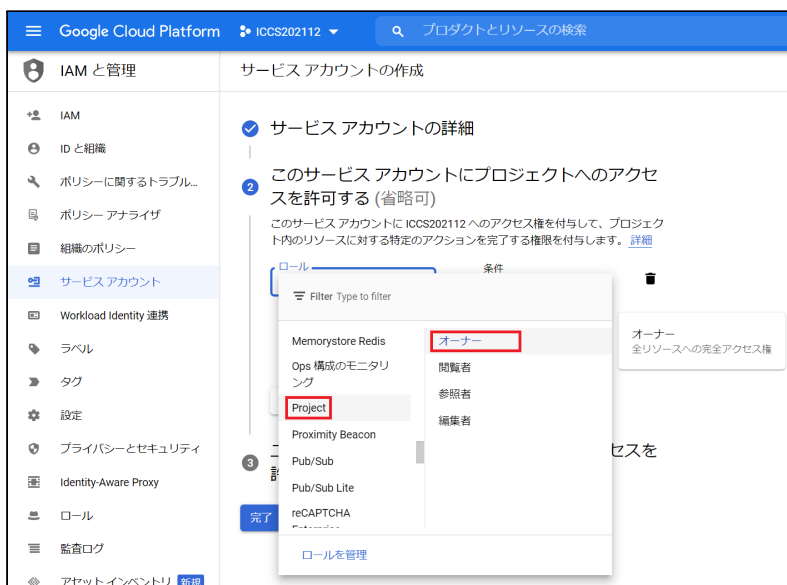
Google Cloud Platform ICCS202112 ▾ プロダクトとリソースの検索

IAM と管理

サービス アカウントの作成

IAM
ID と組織
ポリシーに関するトラブル...
ポリシー アナライザ
組織のポリシー
サービス アカウント
Workload Identity 連携
ラベル
タグ
設定
プライバシーとセキュリティ
Identity-Aware Proxy
ロール
監査ログ
アセット インベントリ 新規

サービス アカウントの詳細

2 このサービス アカウントにプロジェクトへのアクセスを許可する (省略可)

このサービス アカウントに ICCS202112 へのアクセス権を付与して、プロジェクト内のリソースに対する特定のアクションを完了する権限を付与します。詳細

ロール
条件

Filter Type to filter

Memorystore Redis
Ops 構成のモニタリング
Project
Proximity Beacon
Pub/Sub
Pub/Sub Lite
reCAPTCHA Enterprise

オーナー
閲覧者
参照者
編集者

オーナー
全リソースへの完全アクセス権

ロールを管理

3 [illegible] セスを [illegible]

完了